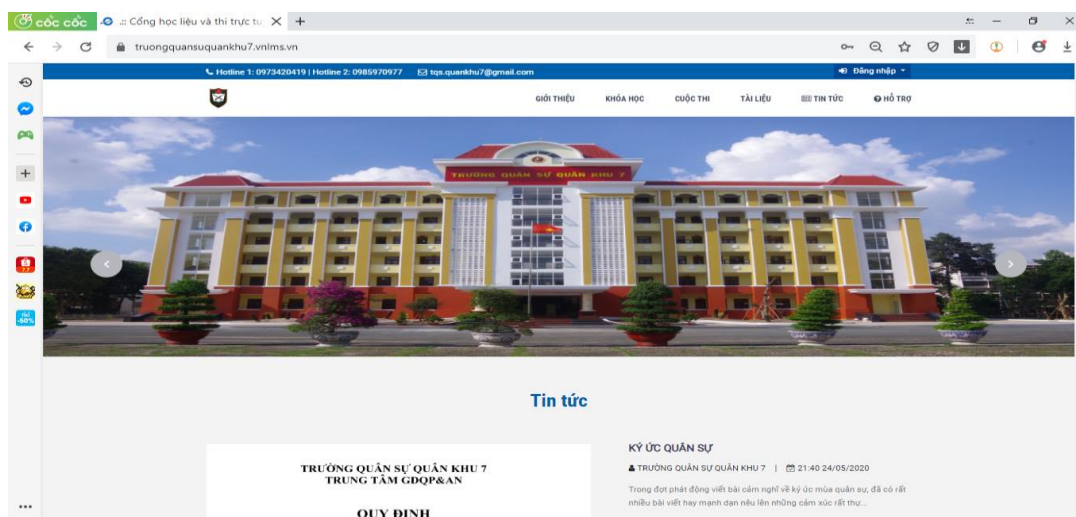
cốc cốc
.:: Cổng học liệu và thi trực tu
truongquansuquankhu7.vnlms.vn

Hotline 1: 0973420419 | Hotline 2: 0985970977 tqs.quankhu7@gmail.com
Đăng nhập

GIỚI THIỆU KHÓA HỌC CUỘC THI TÀI LIỆU TIN TỨC HỖ TRỢ

TRƯỜNG QUÂN SỰ QUÂN KHU 7

Tin tức

TRƯỜNG QUÂN SỰ QUÂN KHU 7
TRUNG TÂM GDQP&AN

QUY ĐỊNH

KÝ ỨC QUÂN SỰ
TRƯỜNG QUÂN SỰ QUÂN KHU 7 | 21:40 24/05/2020
Trong đợt phát động viết bài cảm nghĩ về ký ức mùa quân sự, đã có rất nhiều bài viết hay mạnh dạn nêu lên những cảm xúc rất thự...